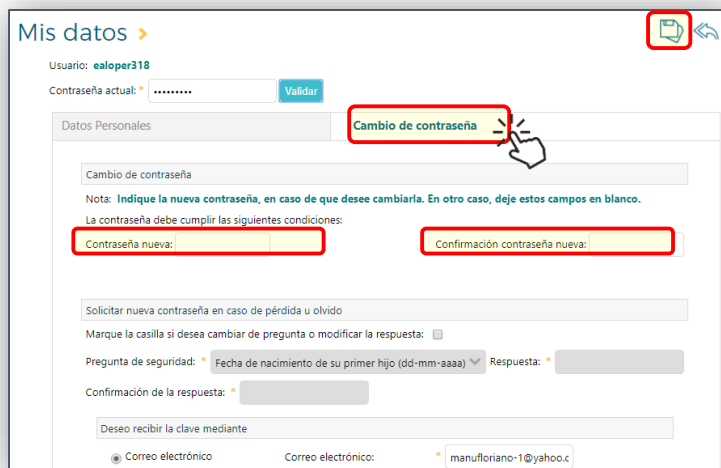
Mis datos ›

Usuario: ealoper318

Contraseña actual: * ••••••••• Validar

Datos Personales

Cambio de contraseña

Cambio de contraseña

Nota: Indique la nueva contraseña, en caso de que desee cambiarla. En otro caso, deje estos campos en blanco.

La contraseña debe cumplir las siguientes condiciones:

Contraseña nueva:

Confirmación contraseña nueva:

Solicitar nueva contraseña en caso de pérdida u olvido

Marque la casilla si desea cambiar de pregunta o modificar la respuesta:

Pregunta de seguridad: * Fecha de nacimiento de su primer hijo (dd-mm-aaaa) Respuesta: *

Confirmación de la respuesta: *

Deseo recibir la clave mediante

Correo electrónico

Correo electrónico: * manufloriano-1@yahoo.c